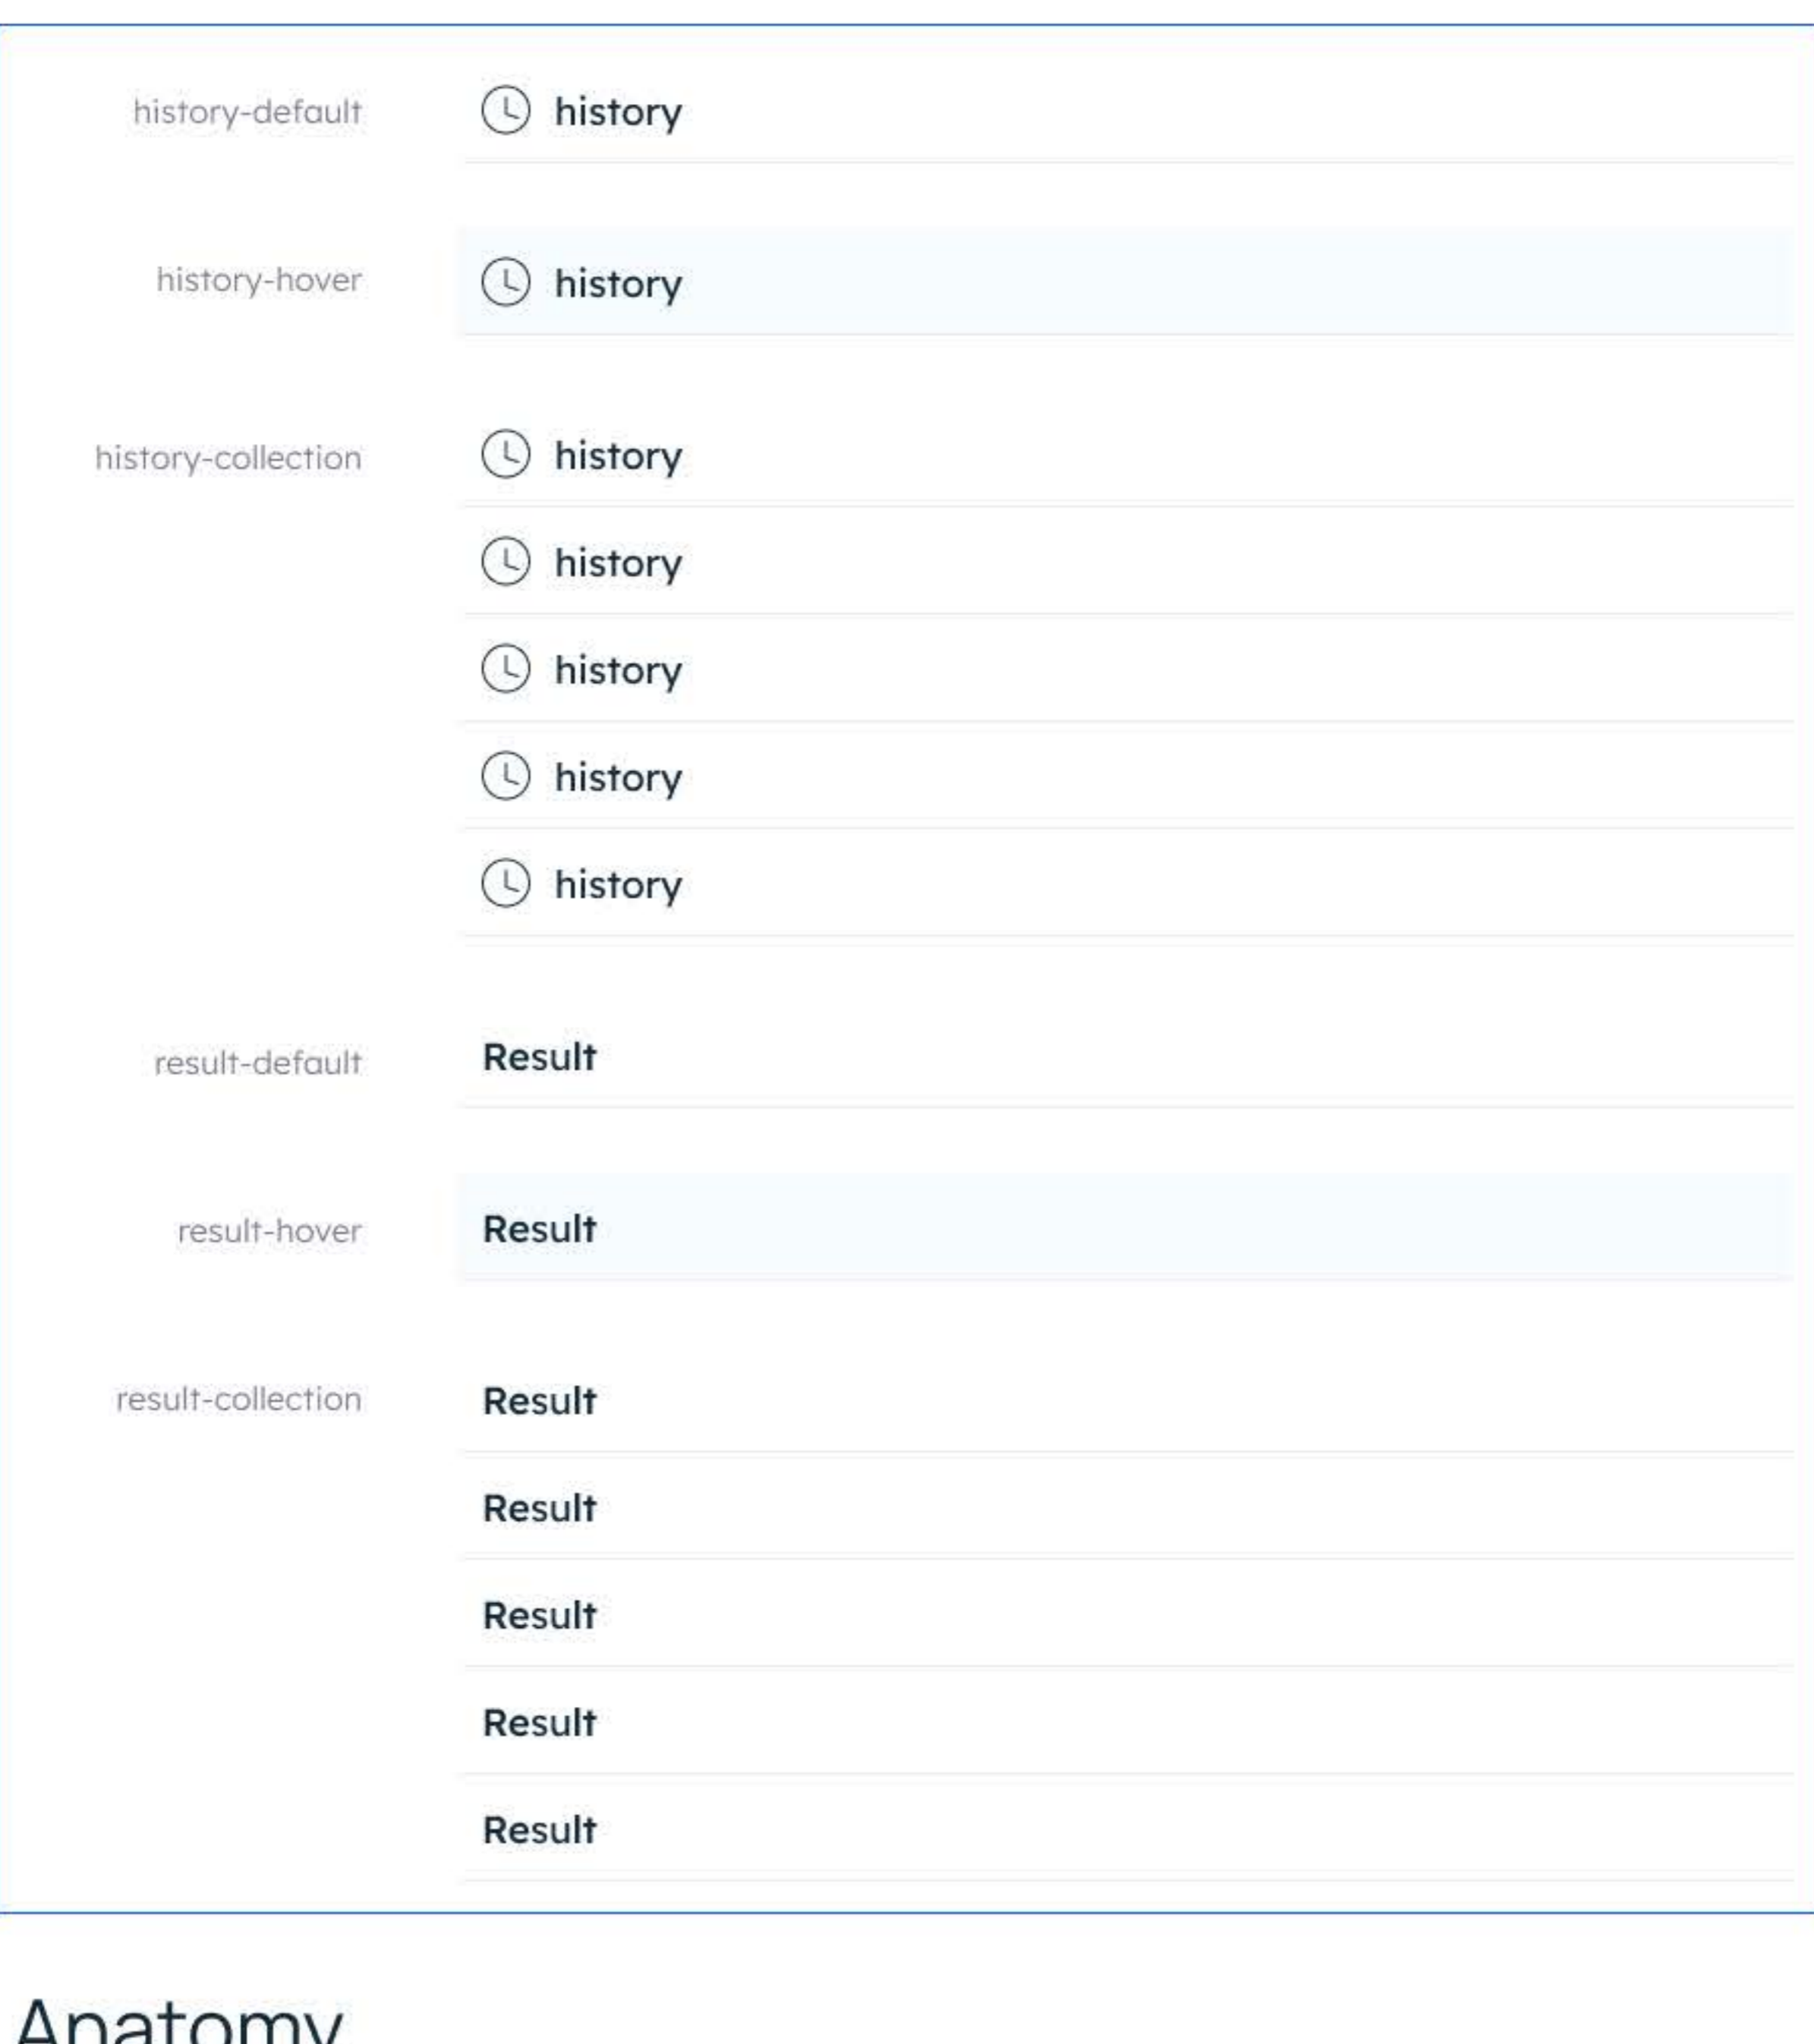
history-default
history

history-hover
history

history-collection
history
history
history
history
history

result-default
Result

result-hover
Result

result-collection
Result
Result
Result
Result
Result

Anatomy